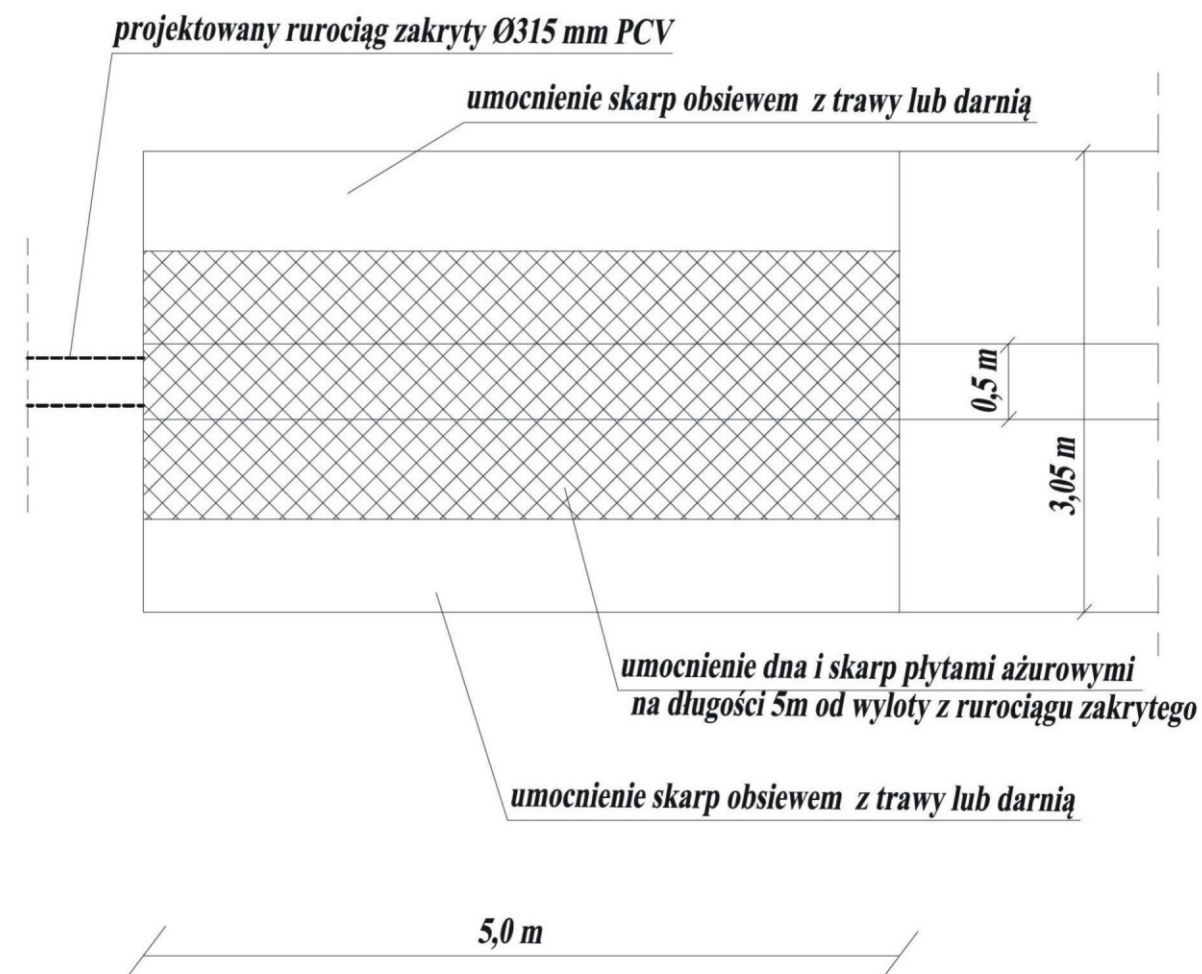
projektowany rurociąg zakryty Ø315 mm PCV

umocnienie skarp obsiewem z trawy lub darnią

0,5 m

3,05 m

umocnienie dna i skarp płytami ażurowymi na długości 5m od wyloty z rurociągu zakrytego

umocnienie skarp obsiewem z trawy lub darnią

5,0 m